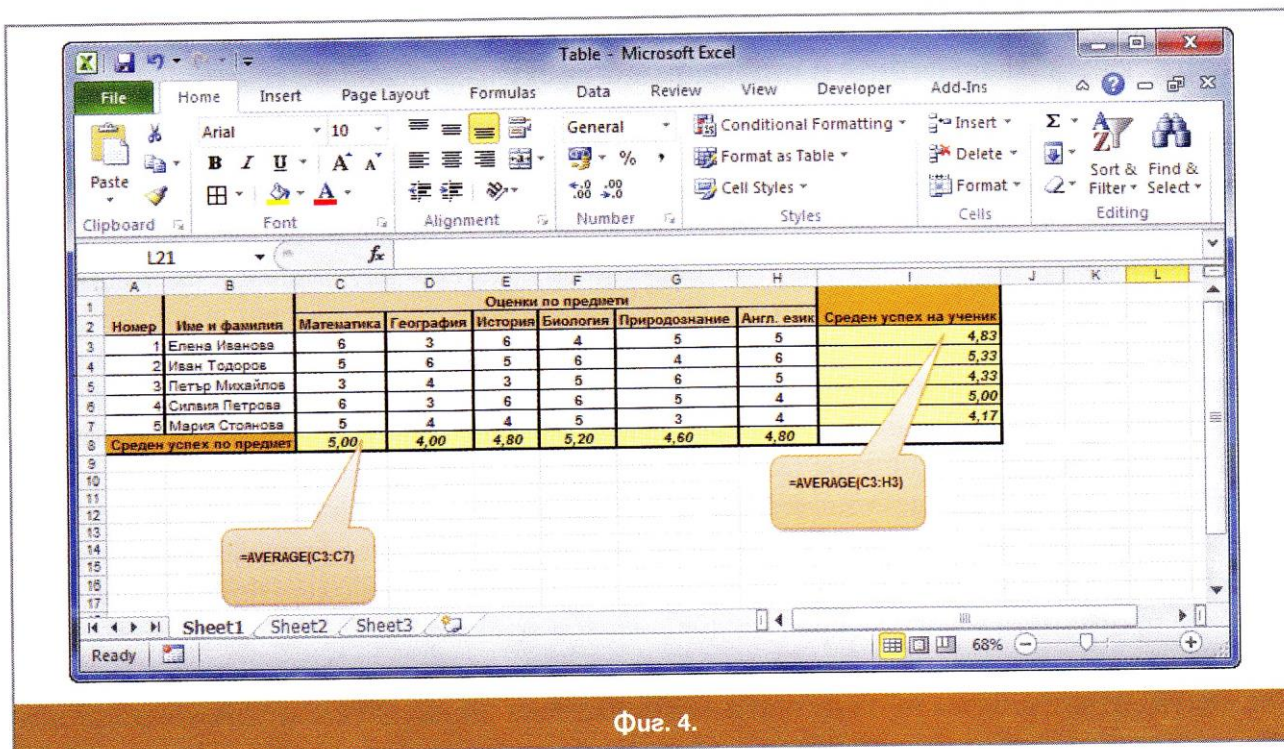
Table - Microsoft Excel

File Home Insert Page Layout Formulas Data Review View Developer Add-Ins

Paste
Clipboard
Arial 10
B I U A A
Font
Alignment
General
% ,
$^{+.0}_{.00}$ $^{.00}_{+.0}$
Number
Conditional Formatting
Format as Table
Cell Styles
Styles
Insert
Delete
Format
Cells
Σ
Sort & Filter
Find & Select
Editing

L21 $f_x$

| | A | B | C | D | E | F | G | H | I | J | K | L |
|---|---|---|---|---|---|---|---|---|---|---|---|---|
| 1 | | | Оценки по предмети | | | | | | | | | |
| 2 | Номер | Име и фамилия | Математика | География | История | Биология | Природознание | Англ. език | Среден успех на ученик | | | |
| 3 | 1 | Елена Иванова | 6 | 3 | 6 | 4 | 5 | 5 | 4,83 | | | |
| 4 | 2 | Иван Тодоров | 5 | 6 | 5 | 6 | 4 | 6 | 5,33 | | | |
| 5 | 3 | Петър Михайлов | 3 | 4 | 3 | 5 | 6 | 5 | 4,33 | | | |
| 6 | 4 | Силвия Петрова | 6 | 3 | 6 | 6 | 5 | 4 | 5,00 | | | |
| 7 | 5 | Мария Стоянова | 5 | 4 | 4 | 5 | 3 | 4 | 4,17 | | | |
| 8 | Среден успех по предмет | | 5,00 | 4,00 | 4,80 | 5,20 | 4,60 | 4,80 | | | | |

9 10 11 12 13 14 15 16 17

=AVERAGE(C3:H3)

=AVERAGE(C3:C7)

Sheet1 Sheet2 Sheet3

Ready 68%

Фиг. 4.